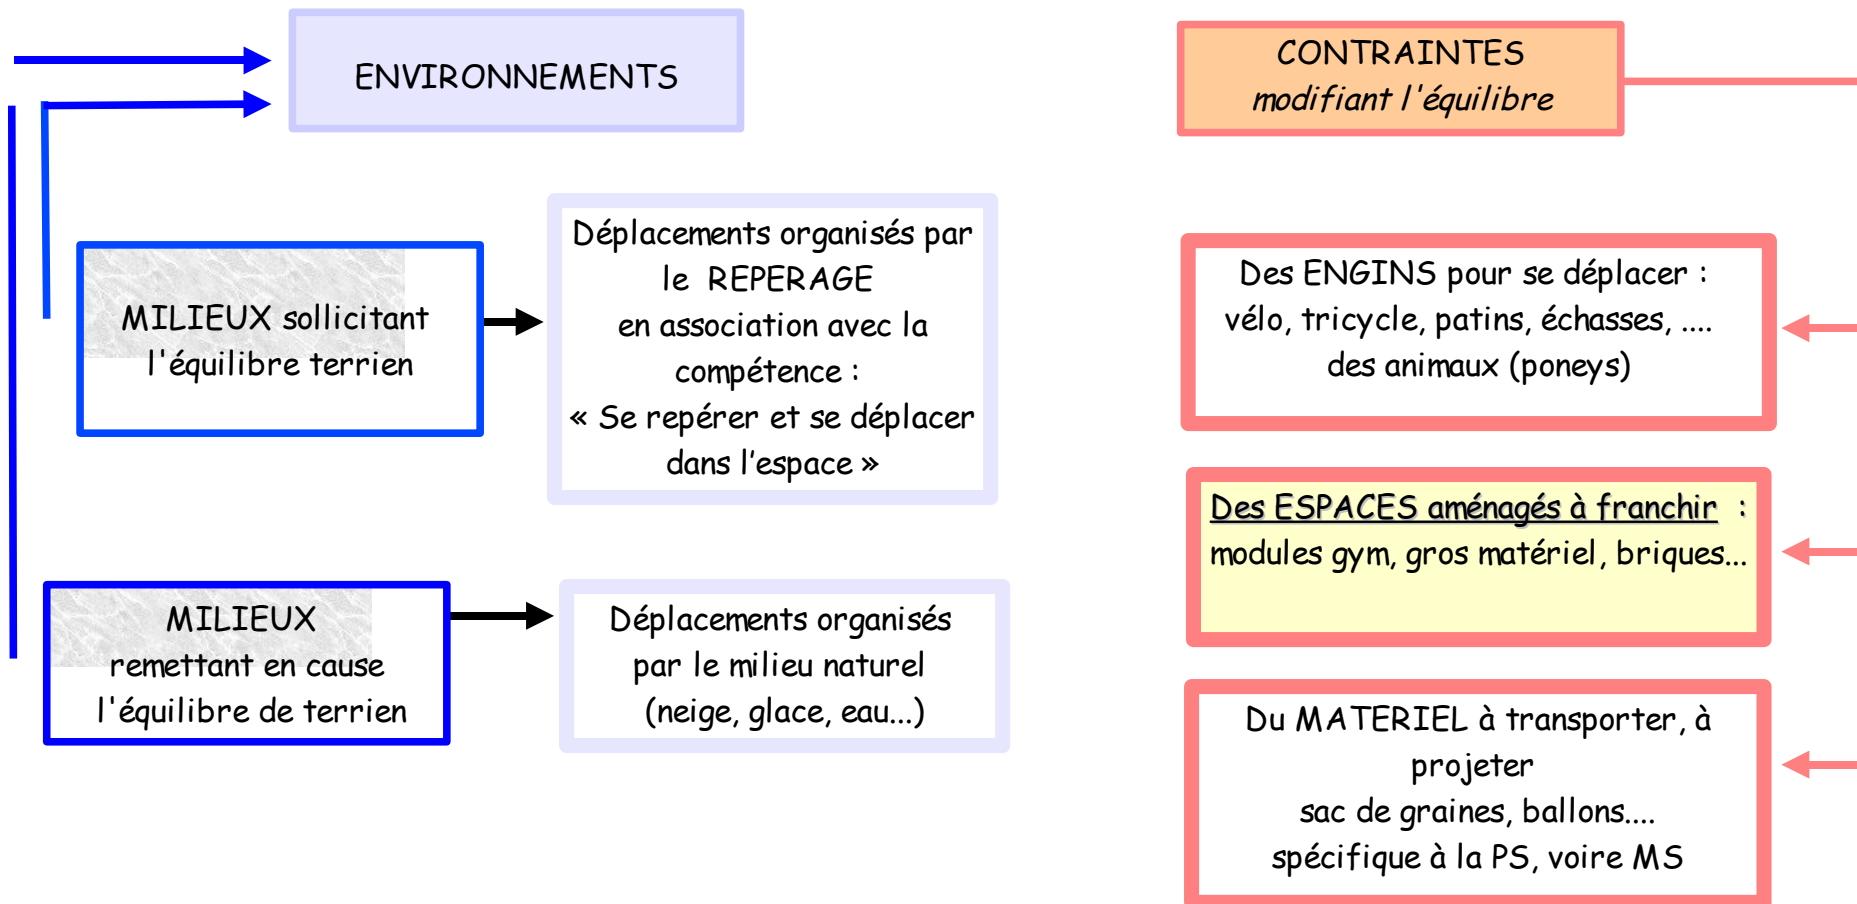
ENVIRONNEMENTS

CONTRAINTES
modifiant l'équilibre

MILIEUX sollicitant l'équilibre terrien

Déplacements organisés par le REPERAGE en association avec la compétence : « Se repérer et se déplacer dans l'espace »

Des ENGINS pour se déplacer : vélo, tricycle, patins, échasses, .... des animaux (poneys)

Des ESPACES aménagés à franchir : modules gym, gros matériel, briques...

MILIEUX remettant en cause l'équilibre de terrien

Déplacements organisés par le milieu naturel (neige, glace, eau...)

Du MATERIEL à transporter, à projeter
sac de graines, ballons....
spécifique à la PS, voire MS